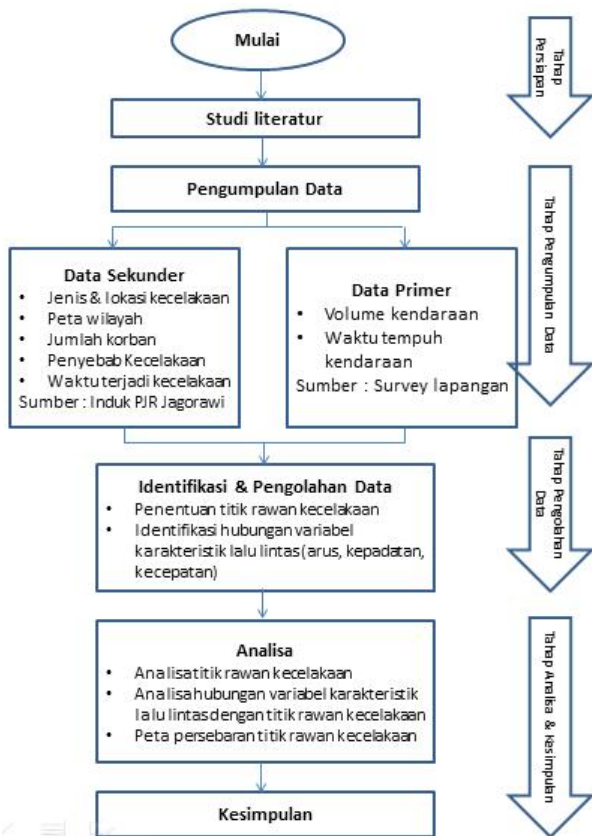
Mulai

Tahap Persiapan

Studi literatur

Pengumpulan Data

Tahap Pengumpulan Data

Data Sekunder
- Jenis & lokasi kecelakaan
- Peta wilayah
- Jumlah korban
- Penyebab Kecelakaan
- Waktu terjadi kecelakaan
Sumber : Induk PJR Jagorawi

Data Primer
- Volume kendaraan
- Waktu tempuh kendaraan
Sumber : Survey lapangan

Identifikasi & Pengolahan Data
- Penentuan titik rawan kecelakaan
- Identifikasi hubungan variabel karakteristik lalu lintas (arus, kepadatan, kecepatan)

Tahap Pengolahan Data

Analisa
- Analisa titik rawan kecelakaan
- Analisa hubungan variabel karakteristik lalu lintas dengan titik rawan kecelakaan
- Peta persebaran titik rawan kecelakaan

Tahap Analisa & kesimpulan

Kesimpulan